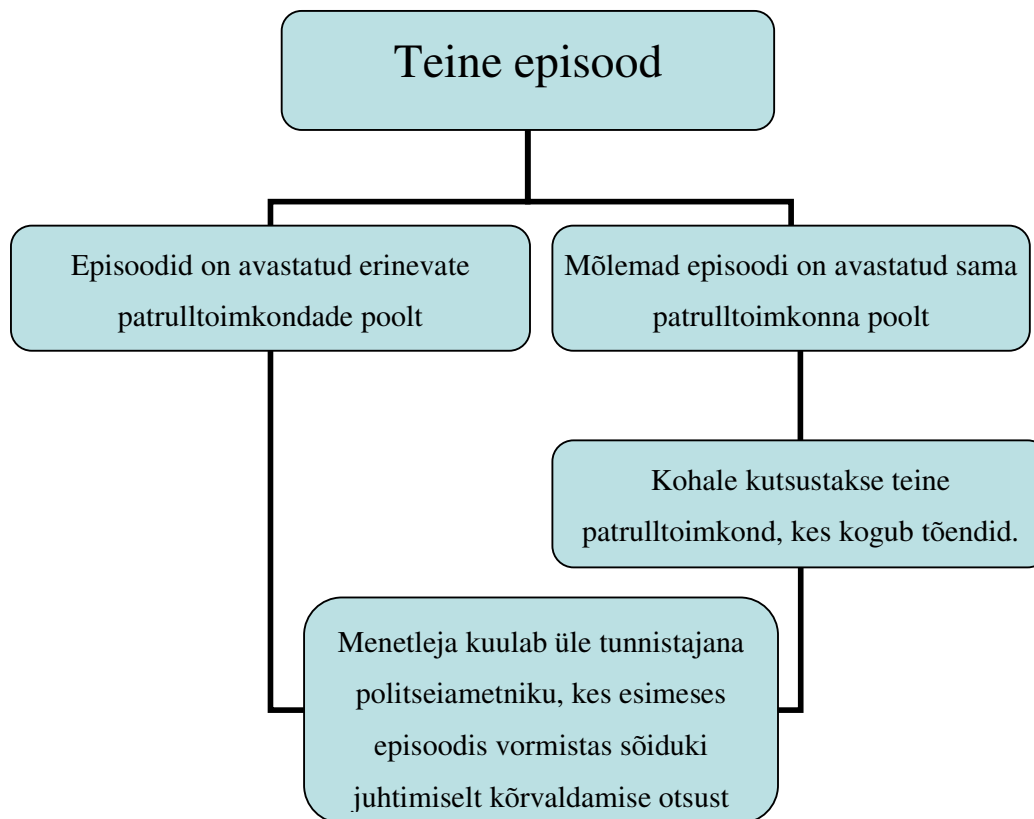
Teine episood

Episoodid on avastatud erinevate patrulltoimkondade poolt

Mõlemad episoodi on avastatud sama patrulltoimkonna poolt

Kohale kutsustakse teine patrulltoimkond, kes kogub tõendid.

Menetleja kuulab üle tunnistajana politseiametniku, kes esimeses episoodis vormistas sõiduki juhtimiselt kõrvaldamise otsust